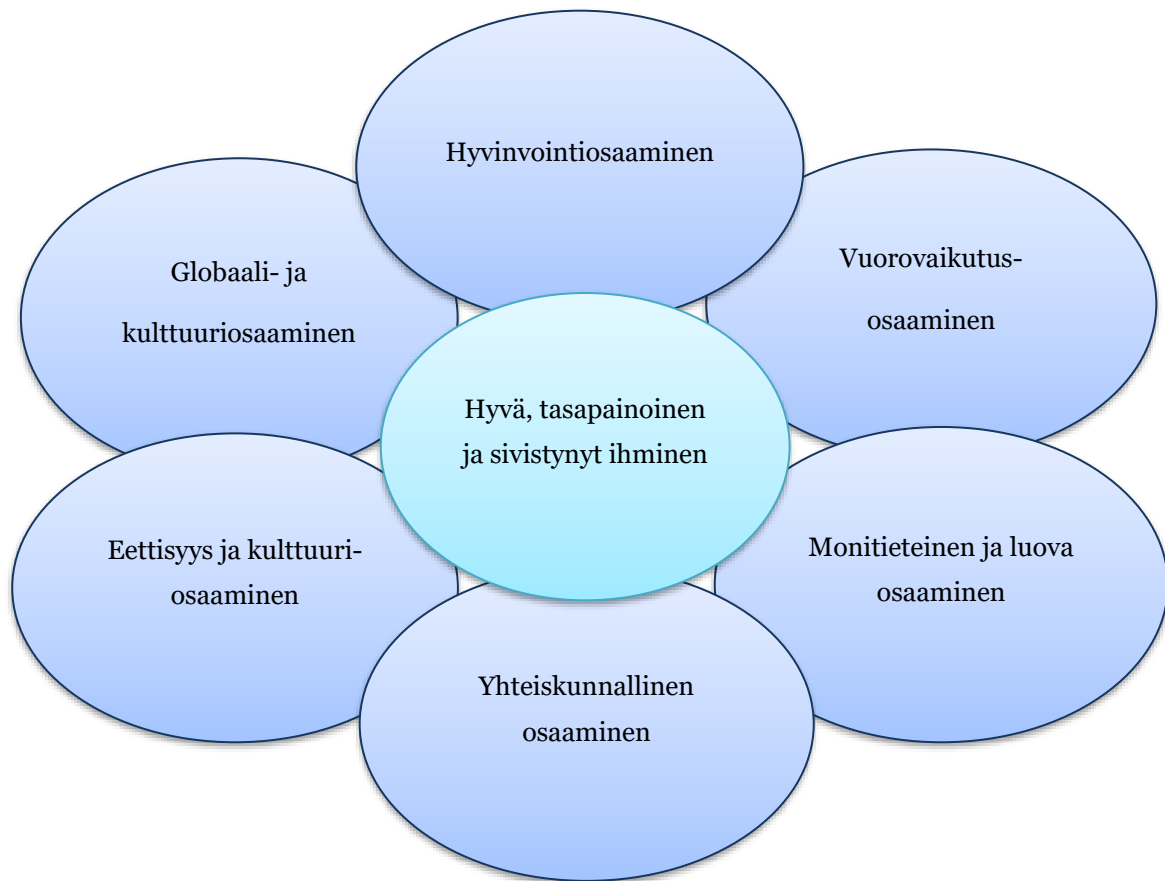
Hyvinvointiosaaminen

Globaali- ja kulttuuriosaaminen

Vuorovaikutus-osaaminen

Hyvä, tasapainoinen ja sivistynyt ihminen

Eettisyys ja kulttuuri-osaaminen

Monitieteinen ja luova osaaminen

Yhteiskunnallinen osaaminen